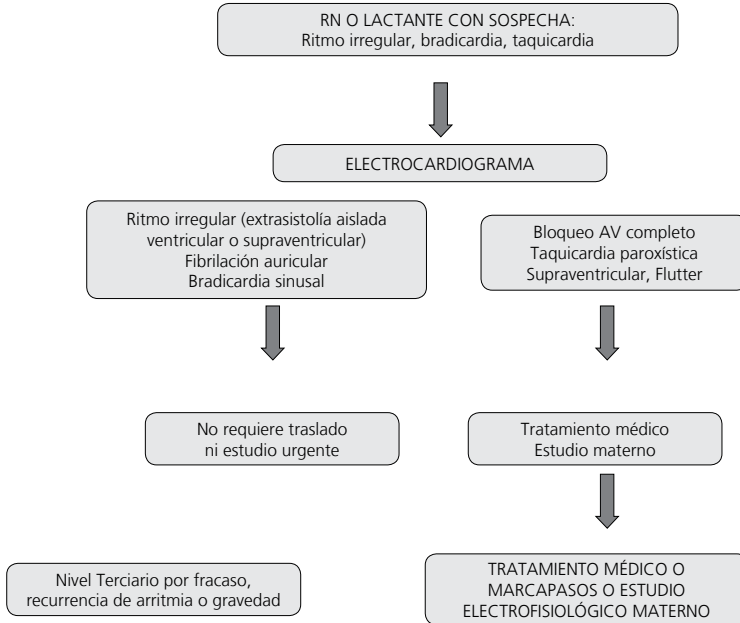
RN O LACTANTE CON SOSPECHA:
Ritmo irregular, bradicardia, taquicardia

ELECTROCARDIOGRAMA

Ritmo irregular (extrasistolía aislada ventricular o supraventricular)
Fibrilación auricular
Bradicardia sinusal

No requiere traslado
ni estudio urgente

Nivel Terciario por fracaso, recurrencia de arritmia o gravedad

Bloqueo AV completo
Taquicardia paroxística
Supraventricular, Flutter

Tratamiento médico
Estudio materno

TRATAMIENTO MÉDICO O
MARCAPASOS O ESTUDIO
ELECTROFISIOLÓGICO MATERNO